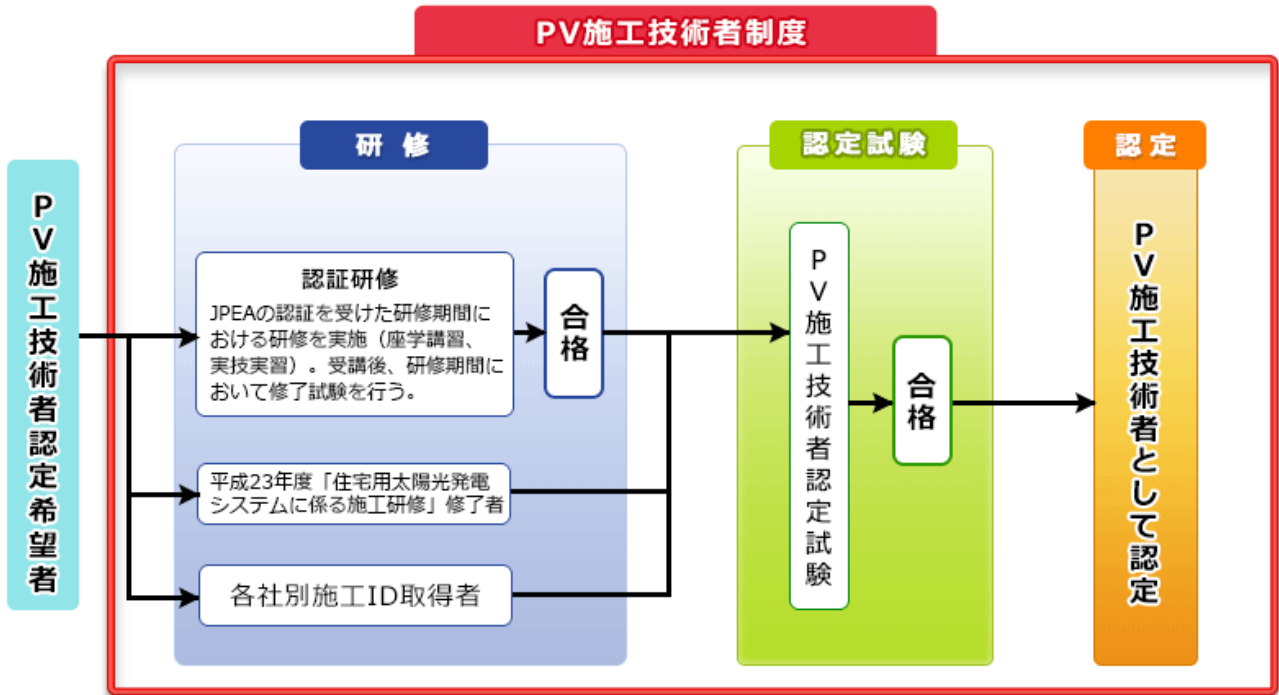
PV施工技術者制度

PV施工技術者認定希望者

研修

認証研修

JPEAの認証を受けた研修期間における研修を実施（座学講習、実技実習）。受講後、研修期間において修了試験を行う。

合格

平成23年度「住宅用太陽光発電システムに係る施工研修」修了者

各社別施工ID取得者

認定試験

PV施工技術者認定試験

合格

認定

PV施工技術者として認定